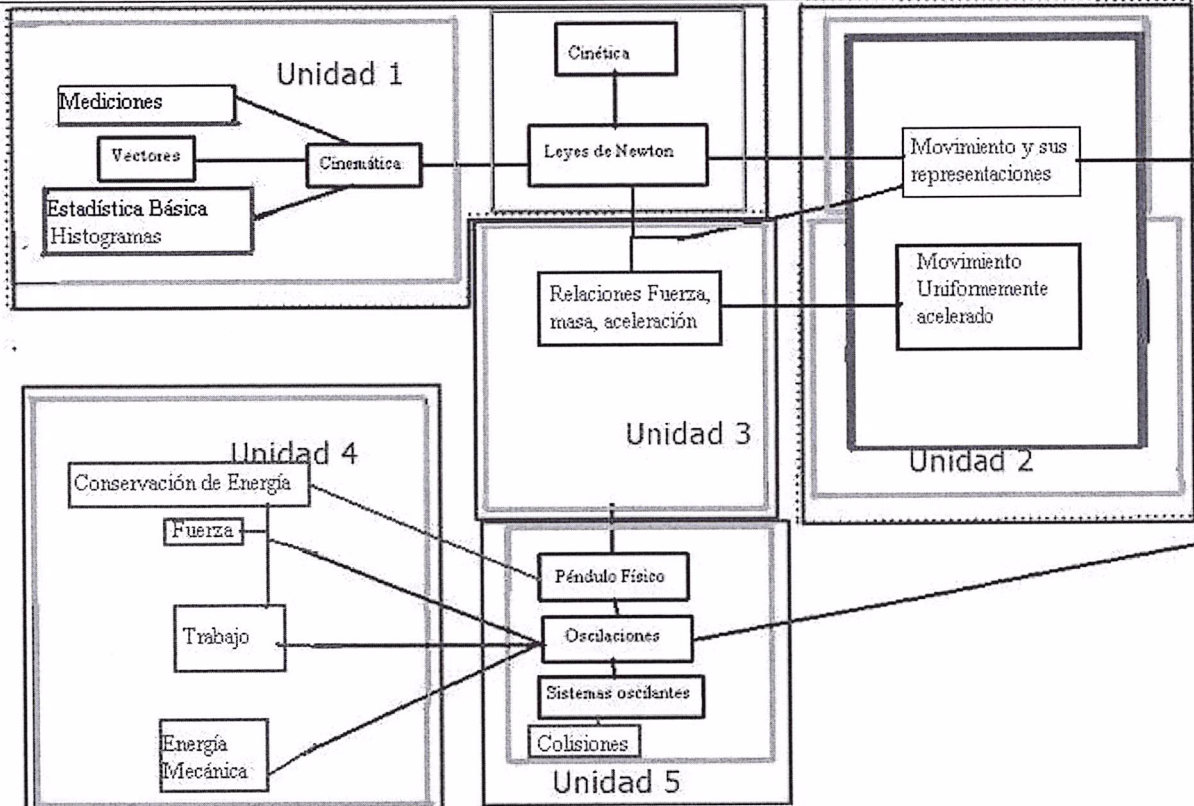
Unidad 1

Mediciones

Vectores

Cinemática

Estadística Básica
Histogramas

Cinética

Leyes de Newton

Movimiento y sus representaciones

Relaciones Fuerza, masa, aceleración

Movimiento Uniformemente acelerado

Unidad 3

Unidad 2

Unidad 4

Conservación de Energía

Fuerza

Trabajo

Energía Mecánica

Péndulo Físico

Oscilaciones

Sistemas oscilantes

Colisiones

Unidad 5